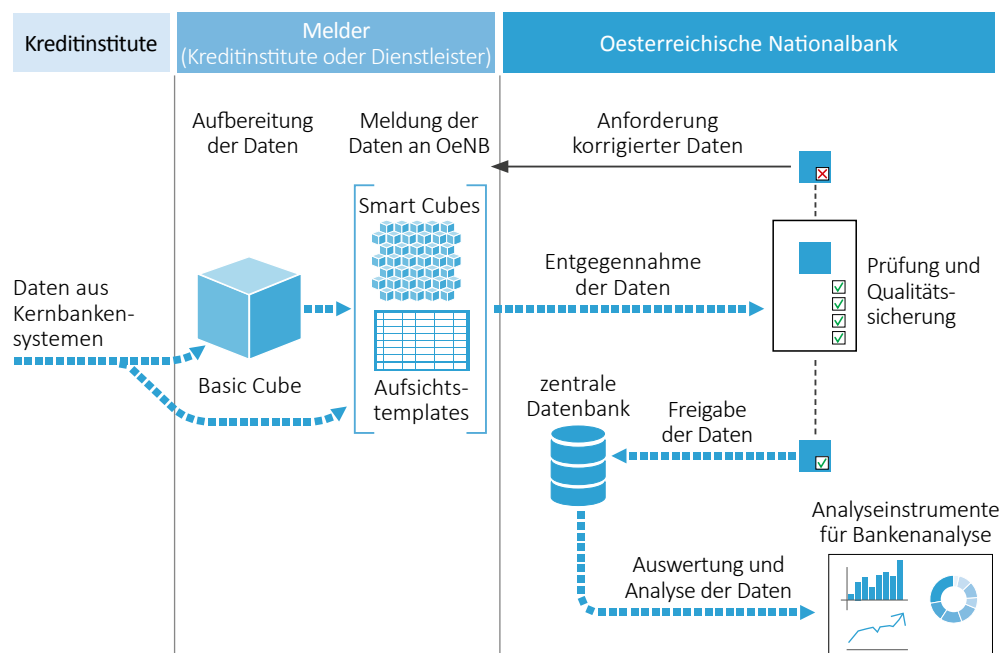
Kreditinstitute

Melder
(Kreditinstitute oder Dienstleister)

Oesterreichische Nationalbank

Aufbereitung der Daten

Meldung der Daten an OeNB

Anforderung korrigierter Daten

Smart Cubes

Daten aus Kernbankensystemen

Basic Cube

Aufsichtstemplates

Entgegennahme der Daten

Prüfung und Qualitätssicherung

zentrale Datenbank

Freigabe der Daten

Analyseinstrumente für Bankenanalyse

Auswertung und Analyse der Daten